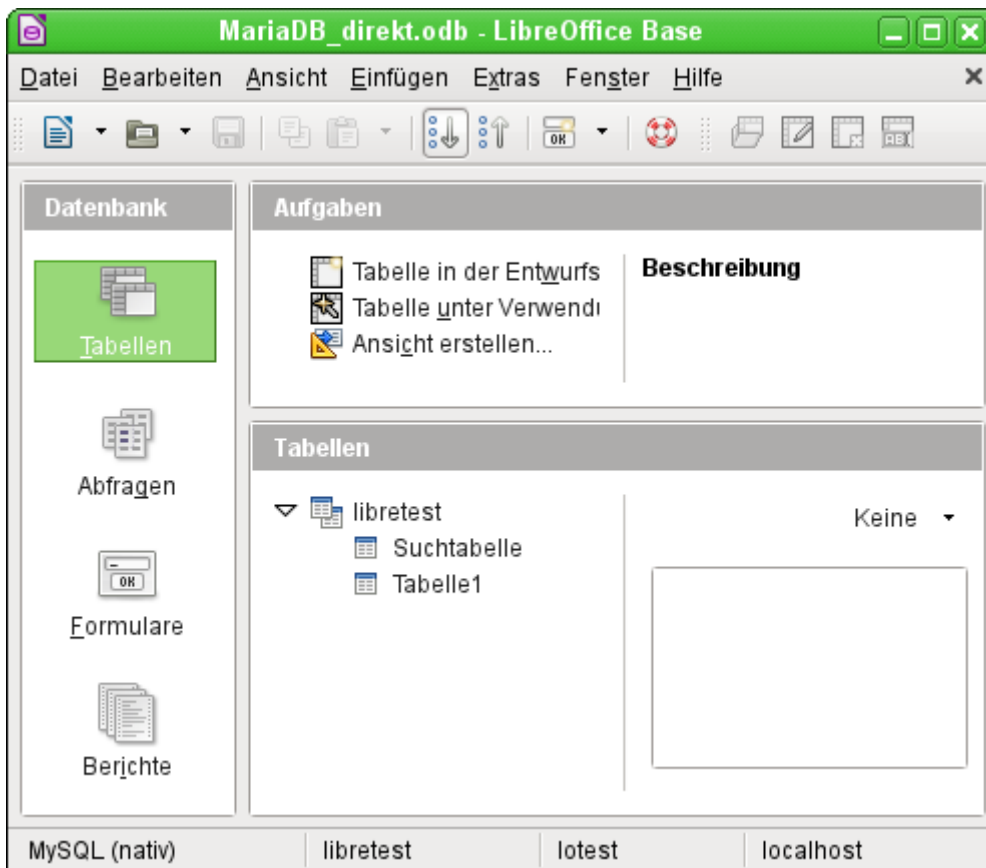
MariaDB_direkt.odb - LibreOffice Base

Datei Bearbeiten Ansicht Einfügen Extras Fenster Hilfe

Datenbank

Tabellen

Abfragen

Formulare

Berichte

Aufgaben

Tabelle in der Entwurfs

Tabelle unter Verwendı

Ansicht erstellen...

Beschreibung

Tabellen

libretest

Suchtabelle

Tabelle1

Keine

MySQL (nativ) | libretest | lotest | localhost